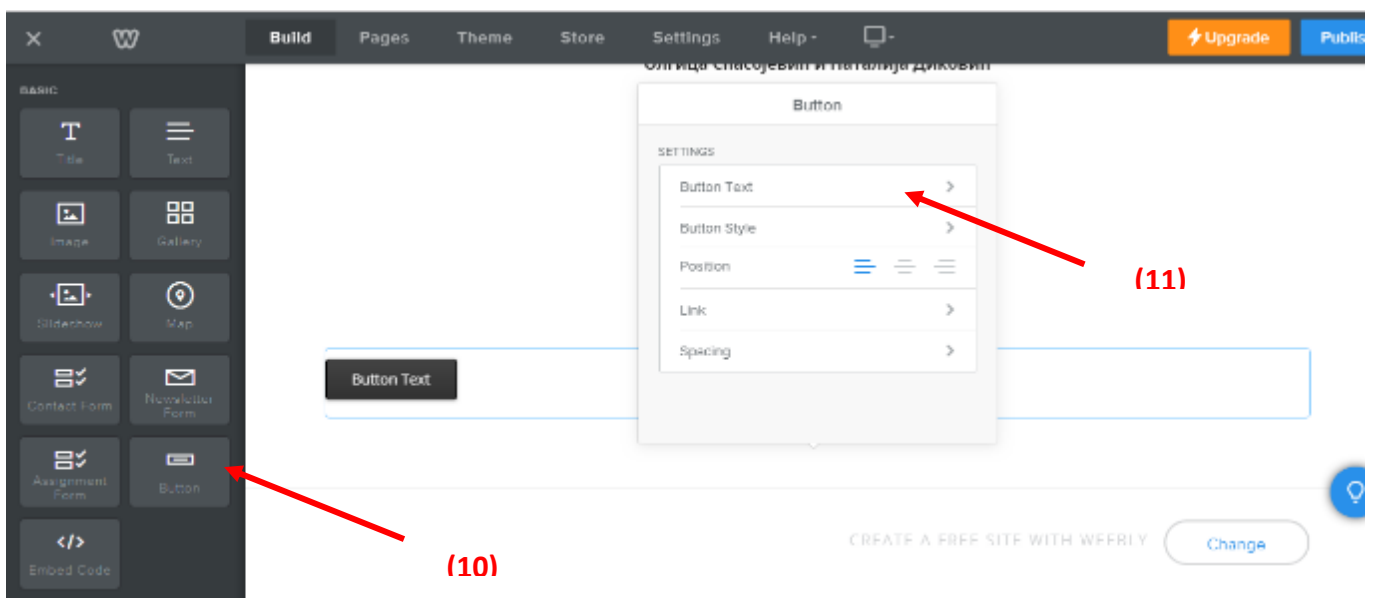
Build Pages Theme Store Settings Help Upgrade Publis

BASIC

Title
Text
Image
Gallery
Slideshow
Map
Contact Form
Newsletter Form
Assignment Form
Button
Embed Code

Олгица Спасојевић и Наталија Диковић

Button

SETTINGS

Button Text
Button Style
Position
Link
Spacing

Button Text

(11)

(10)

CREATE A FREE SITE WITH WEEBLY

Change